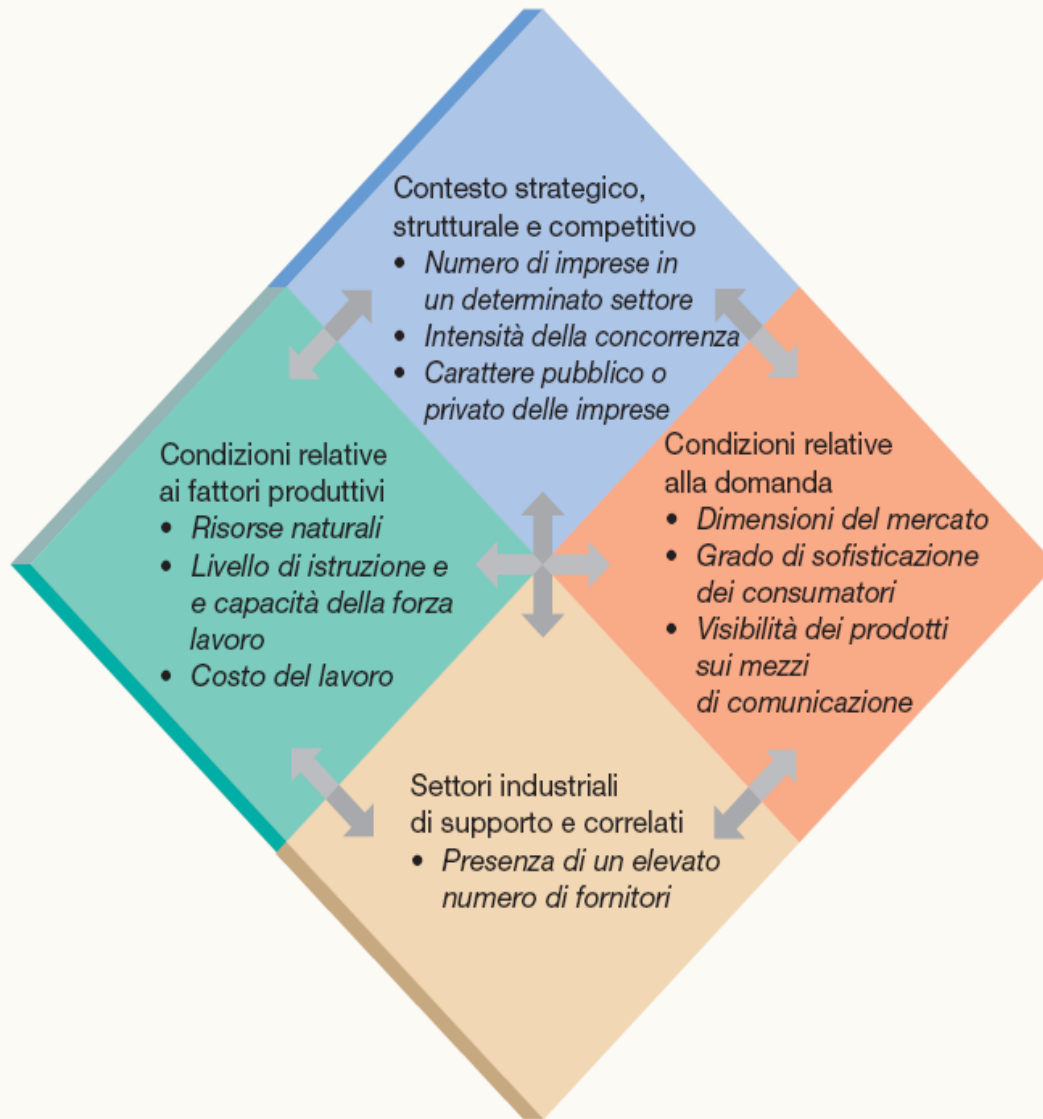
Contesto strategico, strutturale e competitivo
• Numero di imprese in un determinato settore
• Intensità della concorrenza
• Carattere pubblico o privato delle imprese

Condizioni relative ai fattori produttivi
• Risorse naturali
• Livello di istruzione e e capacità della forza lavoro
• Costo del lavoro

Condizioni relative alla domanda
• Dimensioni del mercato
• Grado di sofisticazione dei consumatori
• Visibilità dei prodotti sui mezzi di comunicazione

Settori industriali di supporto e correlati
• Presenza di un elevato numero di fornitori